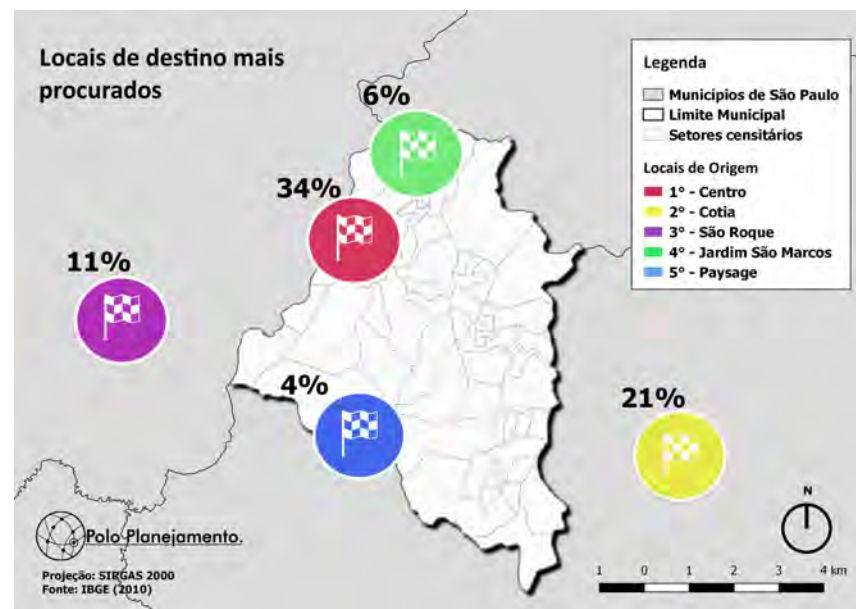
Locais de destino mais procurados

6%

34%

11%

4%

21%

Legenda
Municípios de São Paulo
Limite Municipal
Setores censitários
Locais de Origem
1° - Centro
2° - Cotia
3° - São Roque
4° - Jardim São Marcos
5° - Paysage

N

1 0 1 2 3 4 km

Polo Planejamento.

Projeção: SIRGAS 2000
Fonte: IBGE (2010)